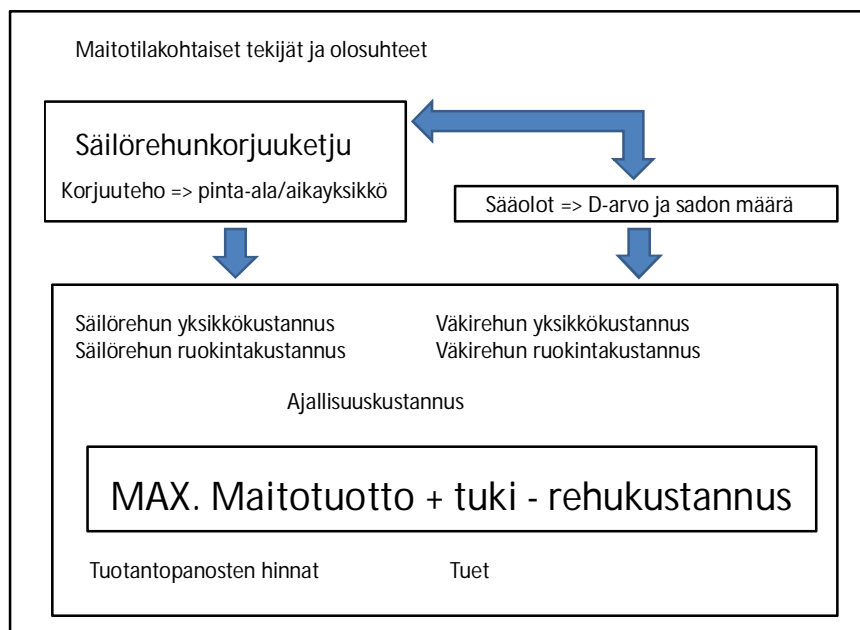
Maitotilakohtaiset tekijät ja olosuhteet

Säilörehunkorjuuketju

Korjuuteho => pinta-ala/aikayksikkö

Sääolot => D-arvo ja sadon määrä

Säilörehun yksikkökustannus
Säilörehun ruokintakustannus

Väkirehun yksikkökustannus
Väkirehun ruokintakustannus

Ajallisuuskustannus

MAX. Maitotuotto + tuki - rehukustannus

Tuotantopanosten hinnat

Tuet